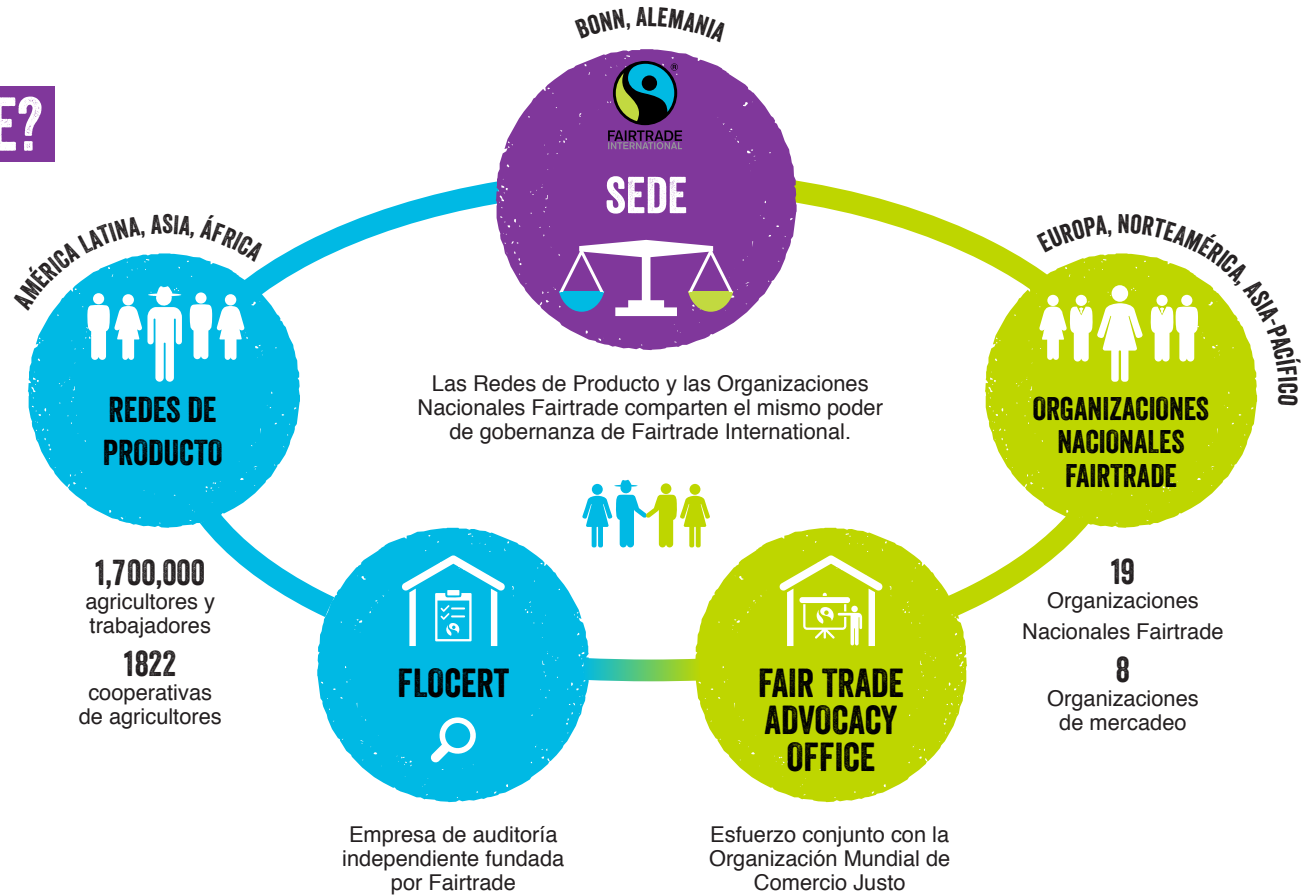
E?

BONN, ALEMANIA

FAIRTRADE INTERNATIONAL

SEDE

AMÉRICA LATINA, ASIA, ÁFRICA

REDES DE PRODUCTO

Las Redes de Producto y las Organizaciones Nacionales Fairtrade comparten el mismo poder de gobernanza de Fairtrade International.

EUROPA, NORTEAMÉRICA, ASIA-PACÍFICO

ORGANIZACIONES NACIONALES FAIRTRADE

1,700,000
agricultores y trabajadores

1822
cooperativas de agricultores

FLOCERT

FAIR TRADE ADVOCACY OFFICE

19
Organizaciones Nacionales Fairtrade

8
Organizaciones de mercadeo

Empresa de auditoría independiente fundada por Fairtrade

Esfuerzo conjunto con la Organización Mundial de Comercio Justo